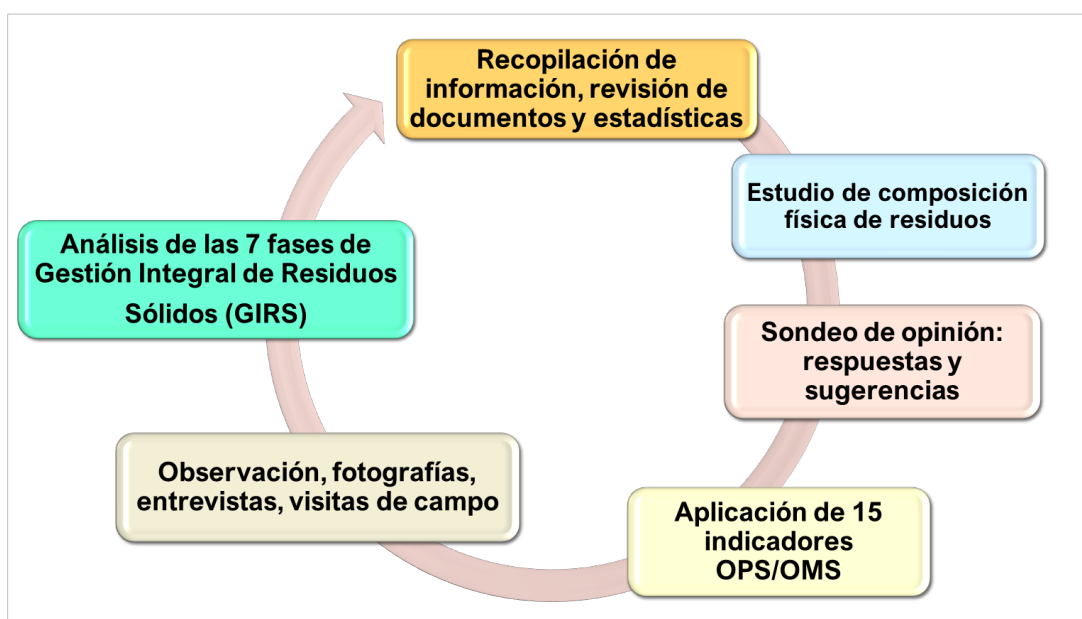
Recopilación de información, revisión de documentos y estadísticas

Estudio de composición física de residuos

Sondeo de opinión: respuestas y sugerencias

Aplicación de 15 indicadores OPS/OMS

Observación, fotografías, entrevistas, visitas de campo

Análisis de las 7 fases de Gestión Integral de Residuos Sólidos (GIRS)